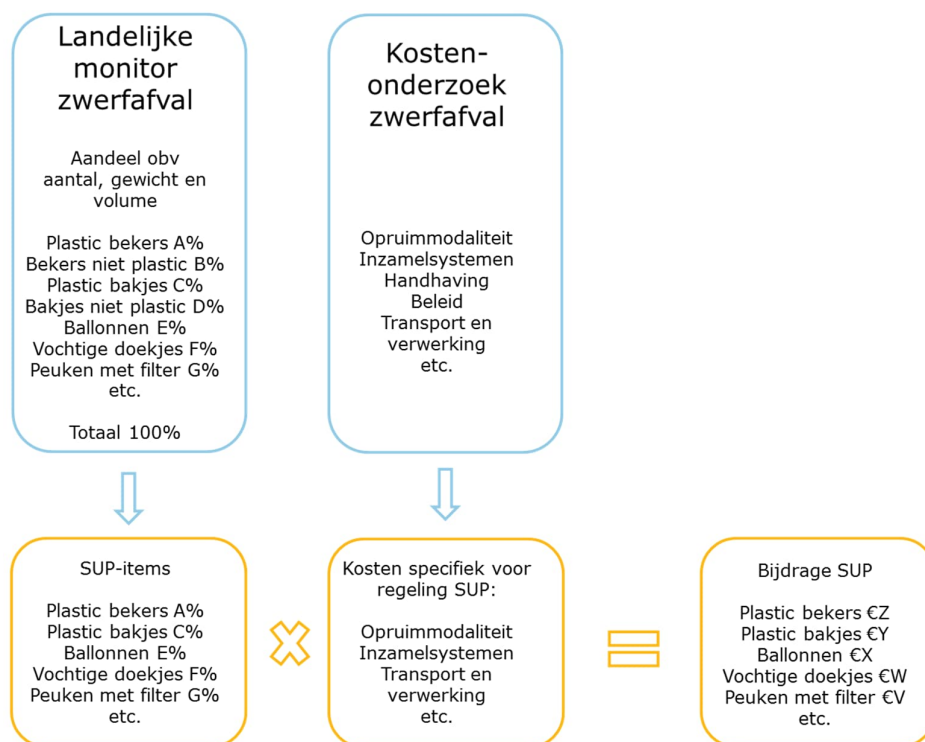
Landelijke monitor zwerfafval

Aandeel obv aantal, gewicht en volume

Plastic bekers A%
Bekers niet plastic B%
Plastic bakjes C%
Bakjes niet plastic D%
Ballonnen E%
Vochtige doekjes F%
Peuken met filter G%
etc.

Totaal 100%

Kosten-onderzoek zwerfafval

Opruimmodaliteit
Inzamelsystemen
Handhaving
Beleid
Transport en verwerking
etc.

SUP-items

Plastic bekers A%
Plastic bakjes C%
Ballonnen E%
Vochtige doekjes F%
Peuken met filter G%
etc.

Kosten specifiek voor regeling SUP:

Opruimmodaliteit
Inzamelsystemen
Transport en verwerking
etc.

Bijdrage SUP

Plastic bekers €Z
Plastic bakjes €Y
Ballonnen €X
Vochtige doekjes €W
Peuken met filter €V
etc.